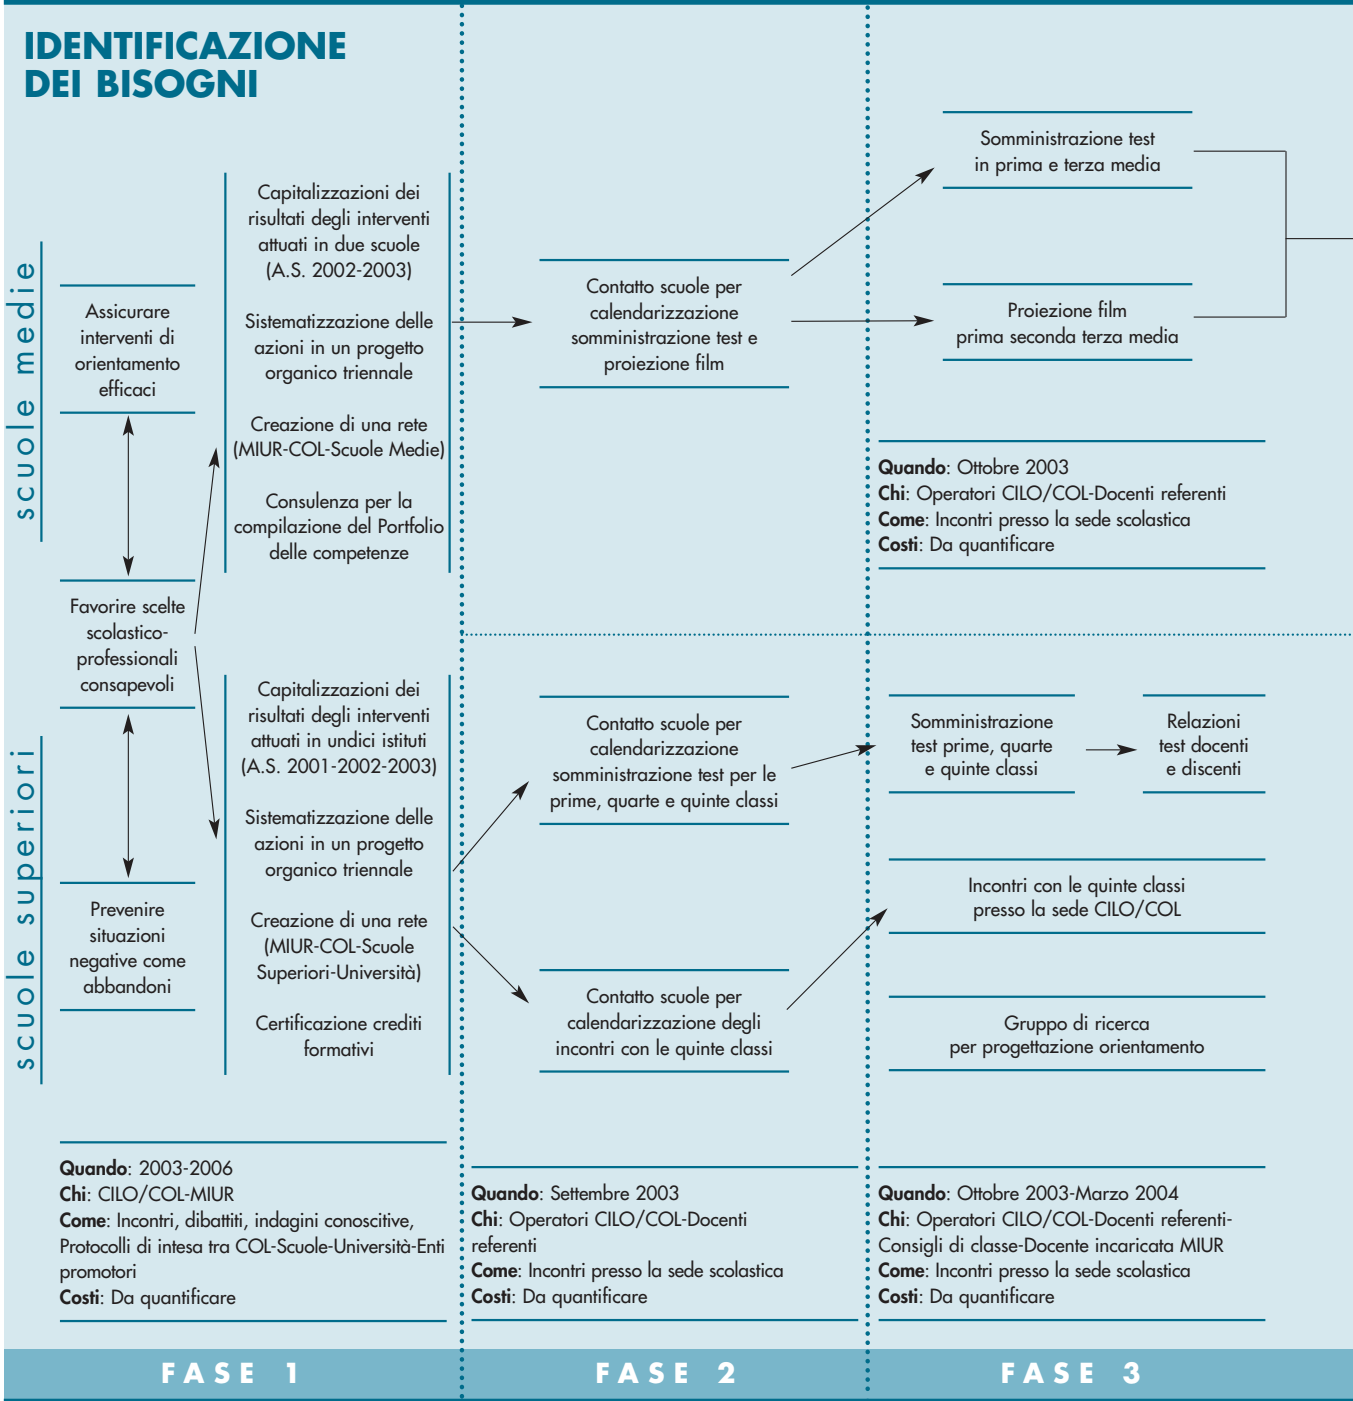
IDENTIFICAZIONE DEI BISOGNI

scuole medie

scuole superiori

Assicurare interventi di orientamento efficaci

Favorire scelte scolastico-professionali consapevoli

Prevenire situazioni negative come abbandoni

Capitalizzazioni dei risultati degli interventi attuati in due scuole (A.S. 2002-2003)

Sistematizzazione delle azioni in un progetto organico triennale

Creazione di una rete (MIUR-COL-Scuole Medie)

Consulenza per la compilazione del Portfolio delle competenze

Capitalizzazioni dei risultati degli interventi attuati in undici istituti (A.S. 2001-2002-2003)

Sistematizzazione delle azioni in un progetto organico triennale

Creazione di una rete (MIUR-COL-Scuole Superiori-Università)

Certificazione crediti formativi

Quando: 2003-2006
Chi: CILO/COL-MIUR
Come: Incontri, dibattiti, indagini conoscitive, Protocolli di intesa tra COL-Scuole-Università-Enti promotori
Costi: Da quantificare

Contatto scuole per calendarizzazione somministrazione test e proiezione film

Contatto scuole per calendarizzazione somministrazione test per le prime, quarte e quinte classi

Contatto scuole per calendarizzazione degli incontri con le quinte classi

Quando: Settembre 2003
Chi: Operatori CILO/COL-Docenti referenti
Come: Incontri presso la sede scolastica
Costi: Da quantificare

Somministrazione test in prima e terza media

Proiezione film prima seconda terza media

Quando: Ottobre 2003
Chi: Operatori CILO/COL-Docenti referenti
Come: Incontri presso la sede scolastica
Costi: Da quantificare

Somministrazione test prime, quarte e quinte classi

Relazioni test docenti e discenti

Incontri con le quinte classi presso la sede CILO/COL

Gruppo di ricerca per progettazione orientamento

Quando: Ottobre 2003-Marzo 2004
Chi: Operatori CILO/COL-Docenti referenti-Consigli di classe-Docente incaricata MIUR
Come: Incontri presso la sede scolastica
Costi: Da quantificare

FASE 1

FASE 2

FASE 3